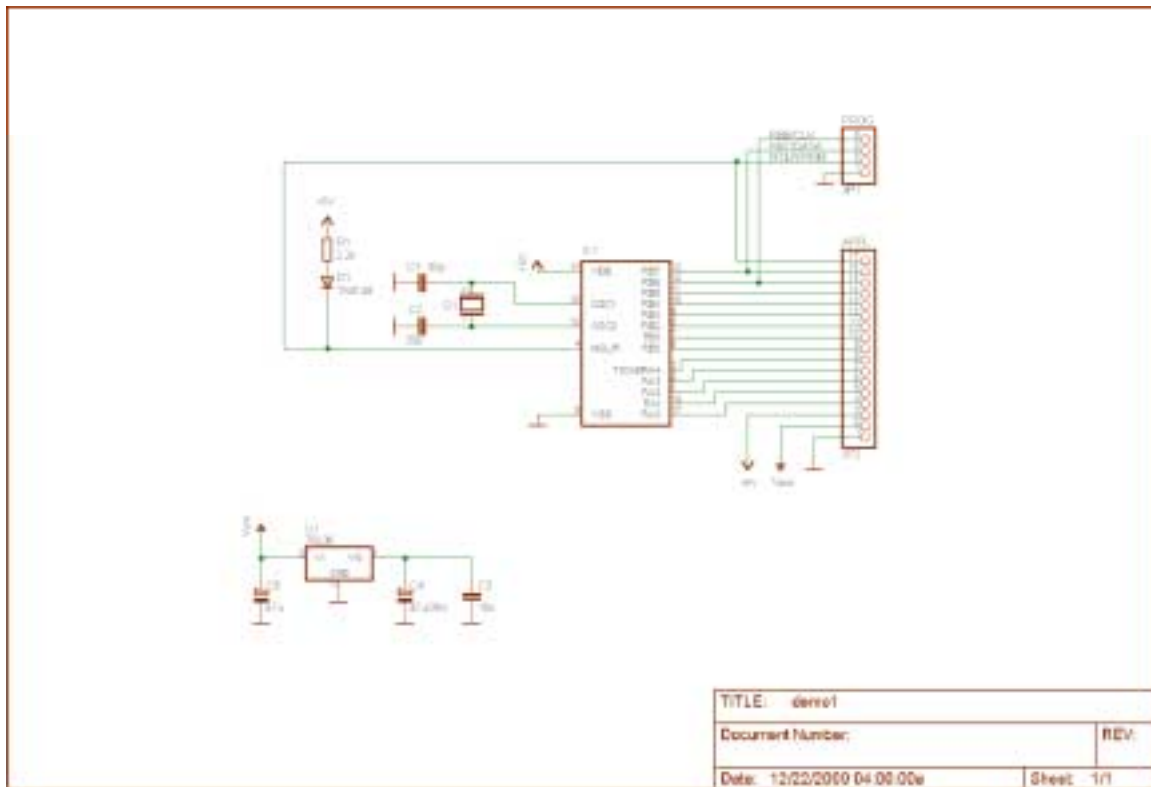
PROG
RB6/CLK
RB7/DATA
MCLR/PGM
JP1
+5V
R1
2.2k
D1
1N4148
C1
15p
C2
15p
Q1
IC1
VDD
OSC1
OSC2
MCLR
VSS
RB7
RB6
RB5
RB4
RB3
RB2
RB1
RB0
T0CKI/RA4
RA3
RA2
RA1
RA0
JP2
JP3
+5V
Vin
IC2
VI
VO
GND
C5
C4
C3
TITLE: demo1
Document Number:
REV:
Date: 12/22/2000 04:08:00a
Sheet: 1/1